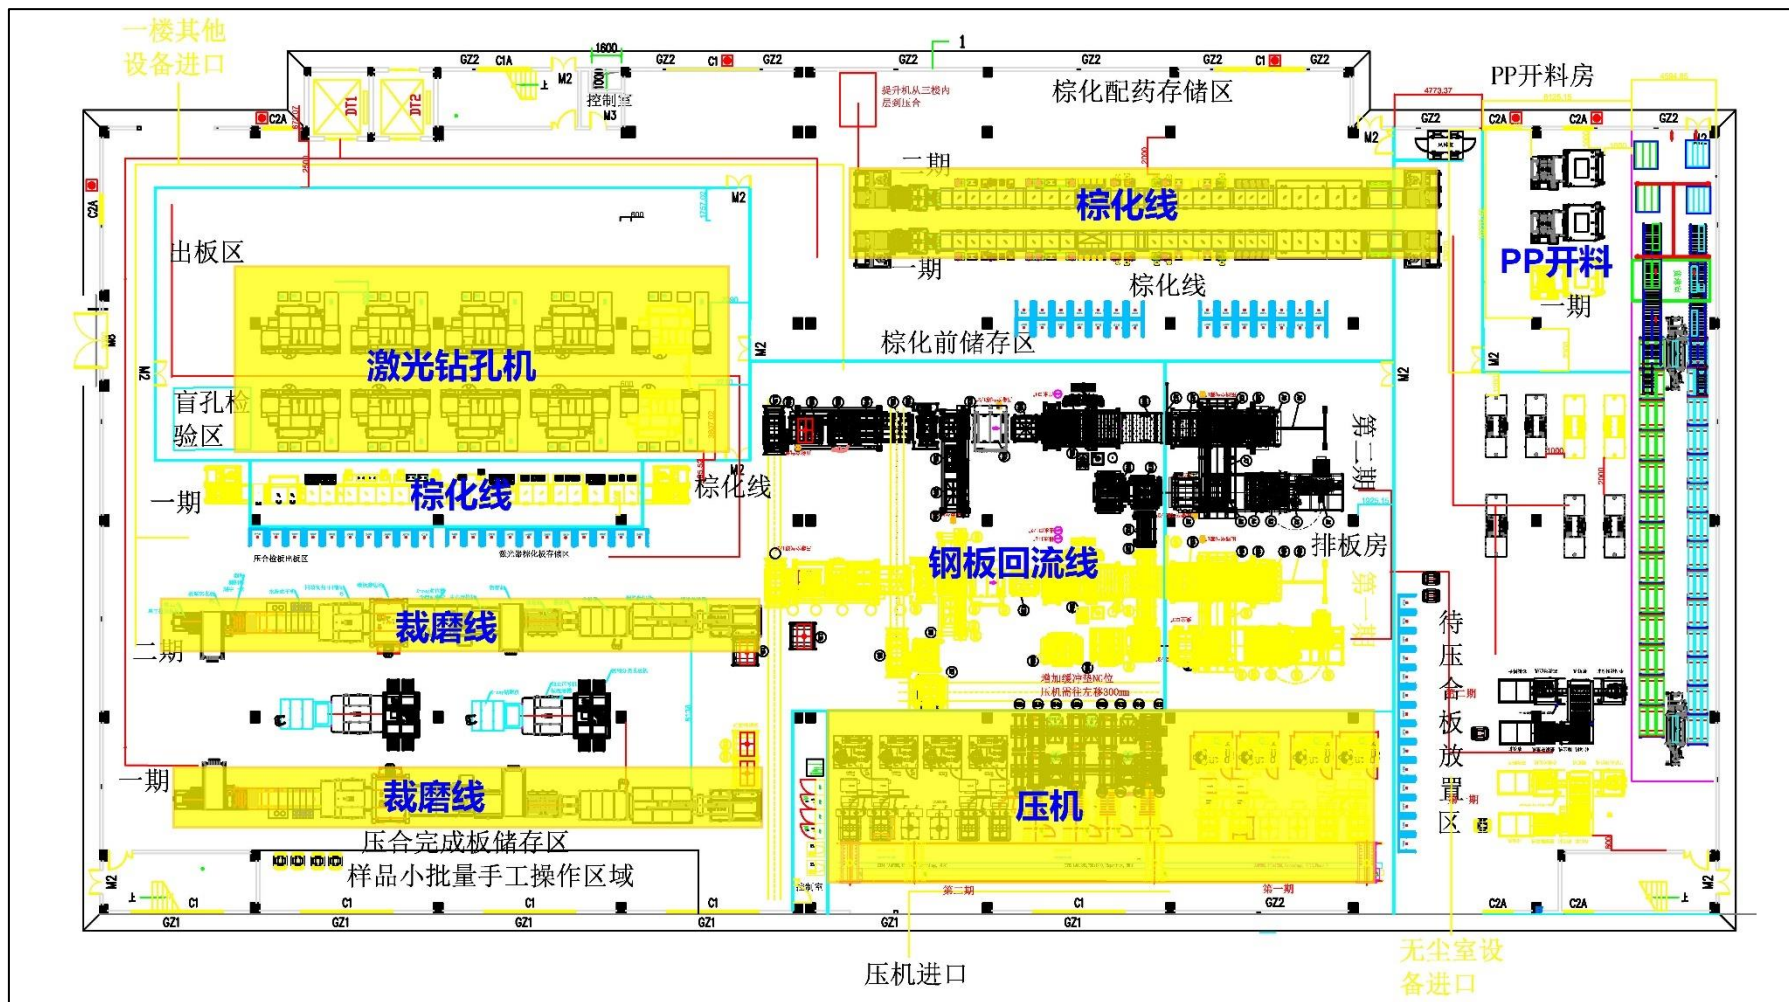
一楼其他设备进口

1

1600

GZ2 C1A M2 GZ2 C1 GZ2 GZ2 GZ2 GZ2 C1 GZ2

DT1 DT2

控制室

M3

提升机从三楼内层到压合

棕化配药存储区

PP开料房

GZ2 C2A C2A GZ2

M2

C2A

C2A

二期

棕化线

一期

M2

出板区

PP开料

一期

棕化线

激光钻孔机

M2

M2

棕化前储存区

M2

M2

盲孔检验区

第二期

一期

棕化线

M2

棕化线

钢板回流线

排板房

第一期

裁磨线

二期

待压合板放置区

一期

裁磨线

压机

压合完成板储存区

样品小批量手工操作区域

M2

C1 C1 C1 C1 C1 C2A C2A

GZ1 GZ1 GZ1 GZ1 GZ1 GZ1 GZ2

M2

第二期

第一期

压机进口

无尘室设备进口